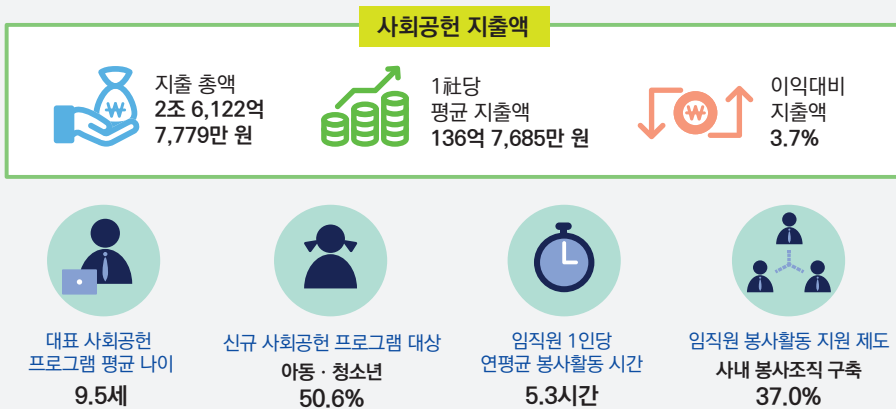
사회공헌 지출액

지출 총액
2조 6,122억
7,779만 원

1社당
평균 지출액
136억 7,685만 원

이익대비
지출액
3.7%

대표 사회공헌
프로그램 평균 나이
9.5세

신규 사회공헌 프로그램 대상
아동 · 청소년
50.6%

임직원 1인당
연평균 봉사활동 시간
5.3시간

임직원 봉사활동 지원 제도
사내 봉사조직 구축
37.0%